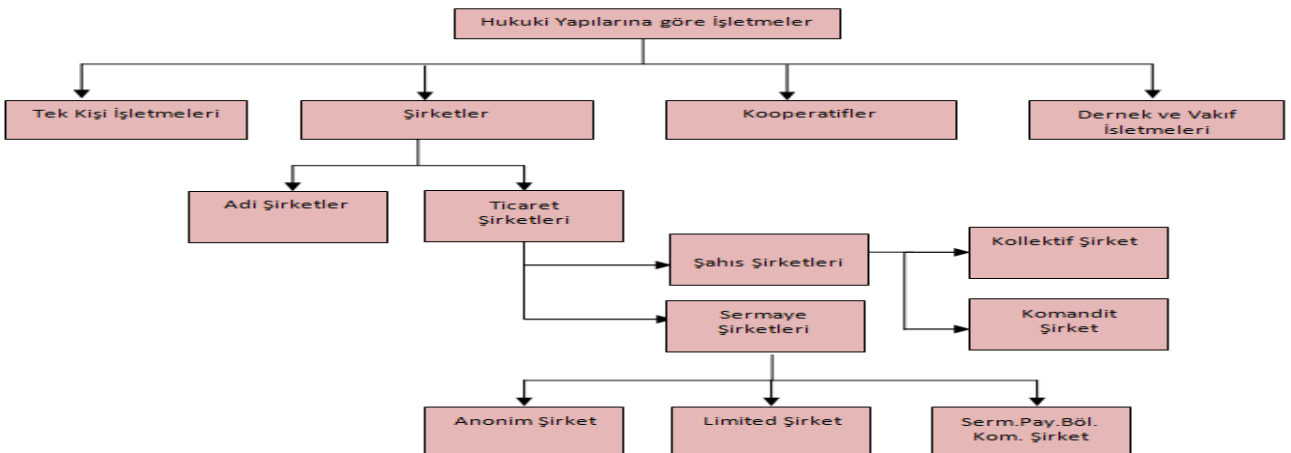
Hukuki Yapılarına göre İşletmeler

Tek Kişi İşletmeleri

Şirketler

Kooperatifler

Dernek ve Vakıf İsletmeleri

Adi Şirketler

Ticaret Şirketleri

Şahıs Şirketleri

Kollektif Şirket

Komandit Şirket

Sermaye Şirketleri

Anonim Şirket

Limited Şirket

Serm.Pay.Böl. Kom. Şirket